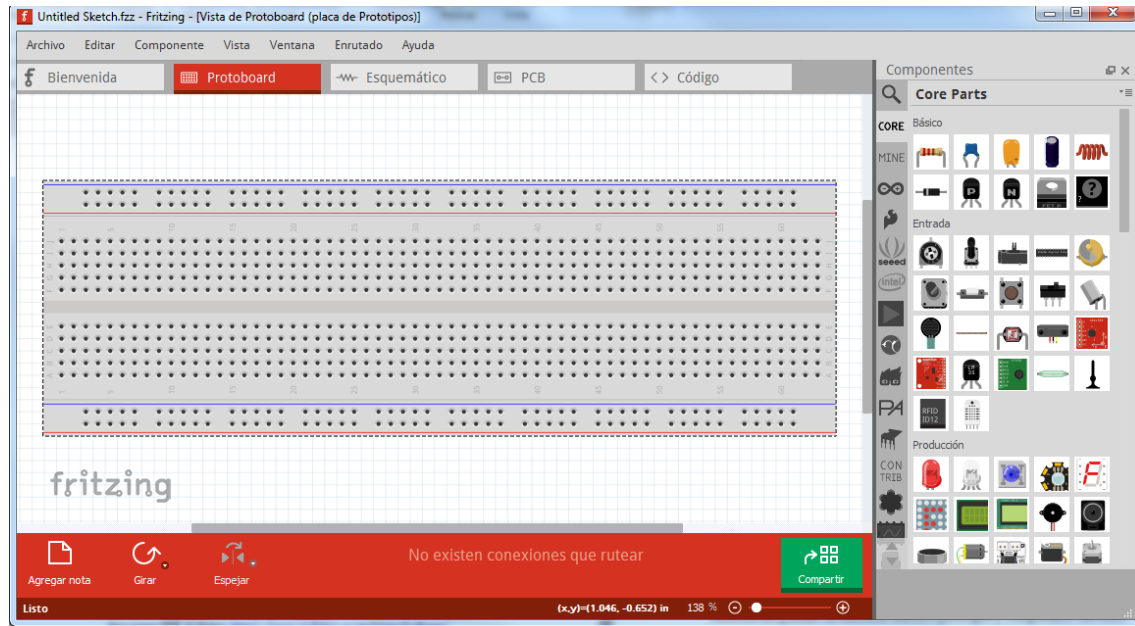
Untitled Sketch.fzz - Fritzing - [Vista de Protoboard (placa de Prototipos)]

Archivo Editar Componente Vista Ventana Enrutado Ayuda

Bienvenida Protoboard Esquemático PCB Código

Componentes

Core Parts

CORE Básico

MINE

Entrada

seeed

intel

Producción

PA

CON TRIB

fritzing

Agregar nota Girar Espejar

No existen conexiones que rutear

Compartir

Listo (x,y)=(1.046, -0.652) in 138 %